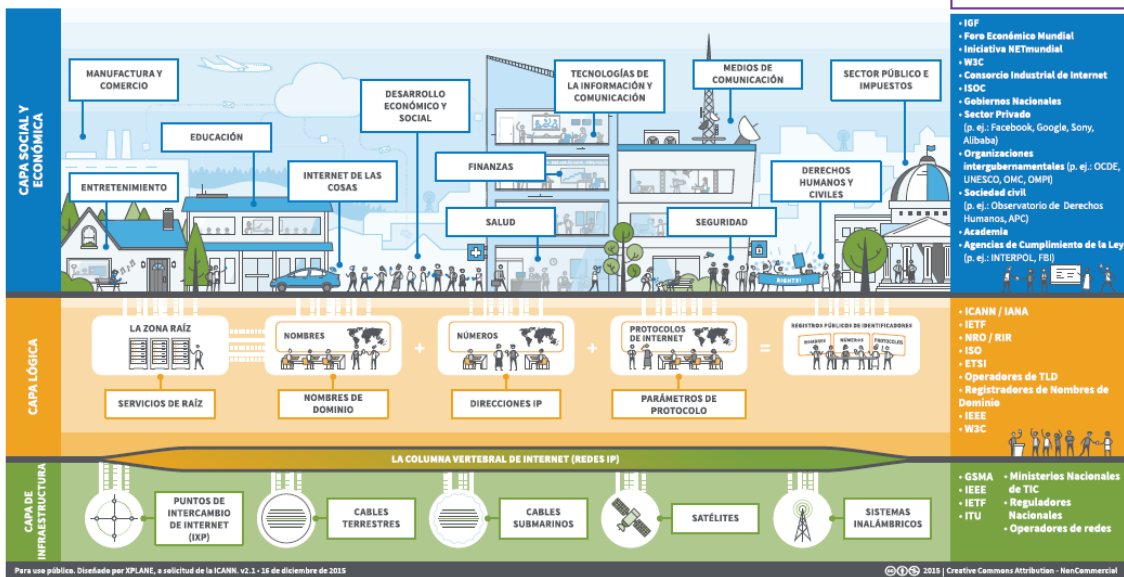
CAPA SOCIAL Y ECONÓMICA

MANUFACTURA Y COMERCIO

DESARROLLO ECONÓMICO Y SOCIAL

TECNOLOGÍAS DE LA INFORMACIÓN Y COMUNICACIÓN

MEDIOS DE COMUNICACIÓN

SECTOR PÚBLICO E IMPUESTOS

EDUCACIÓN

INTERNET DE LAS COSAS

FINANZAS

DERECHOS HUMANOS Y CIVILES

ENTRETENIMIENTO

SALUD

SEGURIDAD

RIGHTS!

• IGF
• Foro Económico Mundial
• Iniciativa NETmundial
• W3C
• Consorcio Industrial de Internet
• ISOC
• Gobiernos Nacionales
• Sector Privado (p. ej.: Facebook, Google, Sony, Alibaba)
• Organizaciones intergubernamentales (p. ej.: OCDE, UNESCO, OMC, OMPI)
• Sociedad civil (p. ej.: Observatorio de Derechos Humanos, APC)
• Academia
• Agencias de Cumplimiento de la Ley (p. ej.: INTERPOL, FBI)

CAPA LÓGICA

LA ZONA RAÍZ

NOMBRES

+

NÚMEROS

+

PROTOCOLOS DE INTERNET

=

REGISTROS PÚBLICOS DE IDENTIFICADORES

NOMBRES

NÚMEROS

PROTOCOLOS

SERVICIOS DE RAÍZ

NOMBRES DE DOMINIO

DIRECCIONES IP

PARÁMETROS DE PROTOCOLO

• ICANN / IANA
• IETF
• NRO / RIR
• ISO
• ETSI
• Operadores de TLD
• Registradores de Nombres de Dominio
• IEEE
• W3C

LA COLUMNA VERTEBRAL DE INTERNET (REDES IP)

CAPA DE INFRAESTRUCTURA

PUNTOS DE INTERCAMBIO DE INTERNET (IXP)

CABLES TERRESTRES

CABLES SUBMARINOS

SATÉLITES

SISTEMAS INALÁMBRICOS

• GSMA
• IEEE
• IETF
• ITU

• Ministerios Nacionales de TIC
• Reguladores Nacionales
• Operadores de redes

Para uso público. Diseñado por XPLANE, a solicitud de la ICANN. v2.1 • 16 de diciembre de 2015

2015 | Creative Commons Attribution - NonCommercial